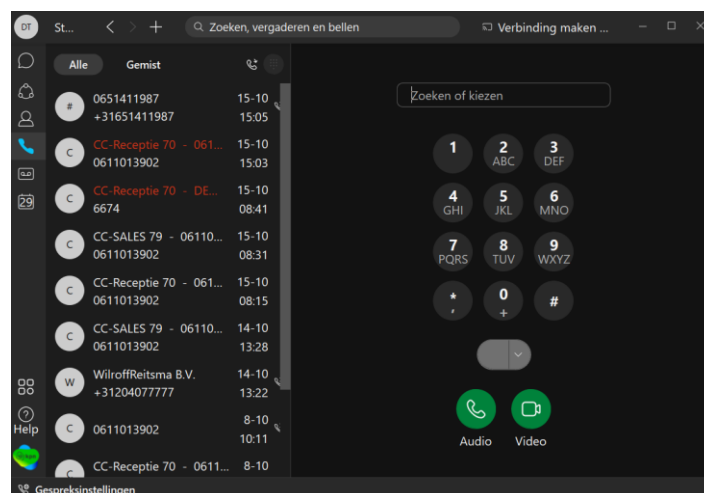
DT St... Zoeken, vergaderen en bellen Verbinding maken ...

Alle Gemist

# 0651411987 +31651411987 15-10 15:05

C CC-Receptie 70 - 061... 0611013902 15-10 15:03

C CC-Receptie 70 - DE... 6674 15-10 08:41

C CC-SALES 79 - 06110... 0611013902 15-10 08:31

C CC-Receptie 70 - 061... 0611013902 15-10 08:15

C CC-SALES 79 - 06110... 0611013902 14-10 13:28

W WilroffReitsma B.V. +31204077777 14-10 13:22

C 0611013902 8-10 10:11

C CC-Receptie 70 - 0611... 8-10

29

Help

Gespreksinstellingen

Zoeken of kiezen

1
2 ABC
3 DEF
4 GHI
5 JKL
6 MNO
7 PQRS
8 TUV
9 WXYZ
* ,
0 +
#

Audio Video